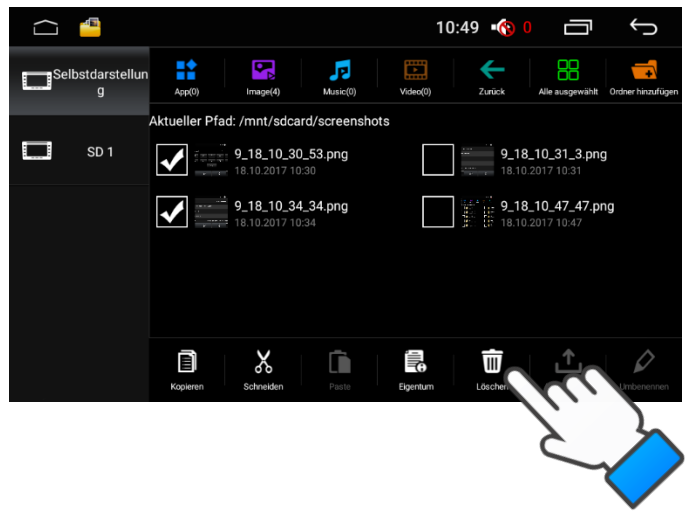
10:49 0

Selbstdarstellung

SD 1

App(0) Image(4) Music(0) Video(0) Zurück Alle ausgewählt Ordner hinzufügen

Aktueller Pfad: /mnt/sdcard/screenshots

9_18_10_30_53.png
18.10.2017 10:30

9_18_10_31_3.png
18.10.2017 10:31

9_18_10_34_34.png
18.10.2017 10:34

9_18_10_47_47.png
18.10.2017 10:47

Kopieren Schneiden Paste Eigentum Löschen Umbenennen